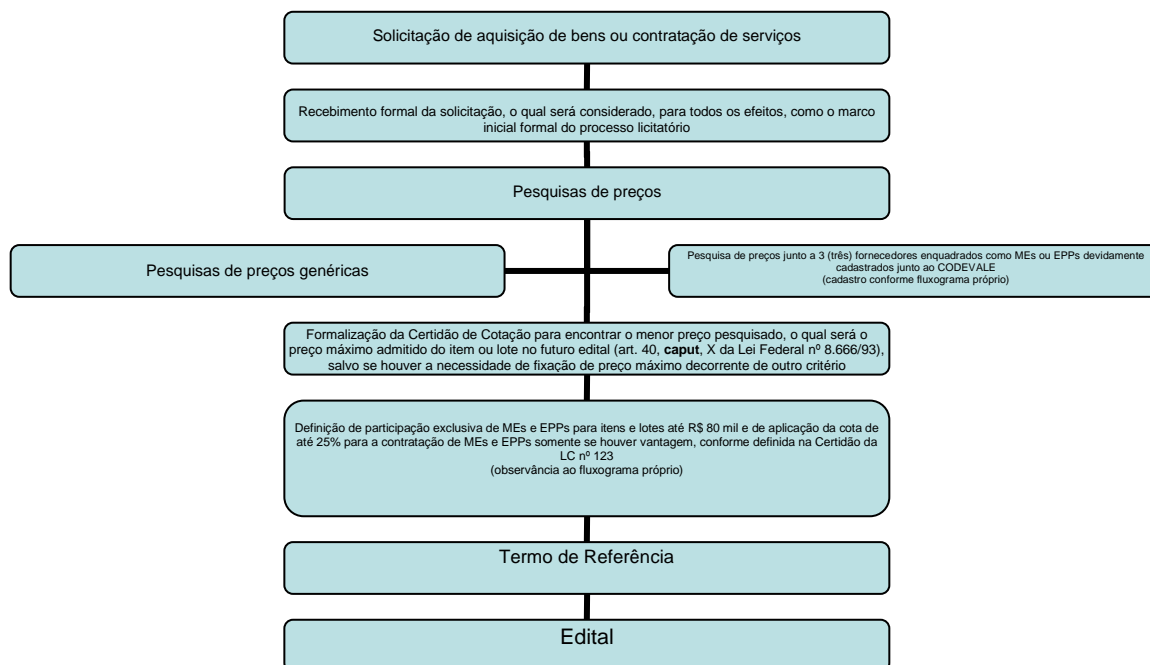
Solicitação de aquisição de bens ou contratação de serviços

Recebimento formal da solicitação, o qual será considerado, para todos os efeitos, como o marco inicial formal do processo licitatório

Pesquisas de preços

Pesquisas de preços genéricas

Pesquisa de preços junto a 3 (três) fornecedores enquadrados como MEs ou EPPs devidamente cadastrados junto ao CODEVALE
(cadastro conforme fluxograma próprio)

Formalização da Certidão de Cotação para encontrar o menor preço pesquisado, o qual será o preço máximo admitido do item ou lote no futuro edital (art. 40, **caput**, X da Lei Federal nº 8.666/93), salvo se houver a necessidade de fixação de preço máximo decorrente de outro critério

Definição de participação exclusiva de MEs e EPPs para itens e lotes até R$ 80 mil e de aplicação da cota de até 25% para a contratação de MEs e EPPs somente se houver vantagem, conforme definida na Certidão da LC nº 123
(observância ao fluxograma próprio)

Termo de Referência

Edital